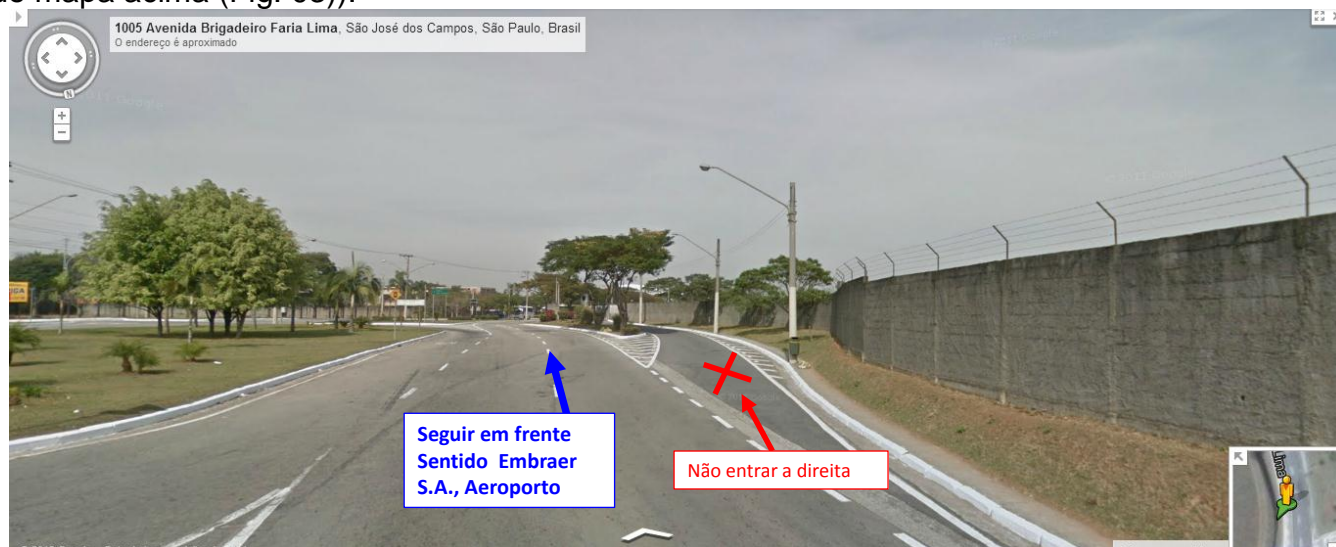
do mapa acima (Fig. 05)).

1005 Avenida Brigadeiro Faria Lima, São José dos Campos, São Paulo, Brasil
O endereço é aproximado

Seguir em frente
Sentido Embraer
S.A., Aeroporto

Não entrar a direita

Lima